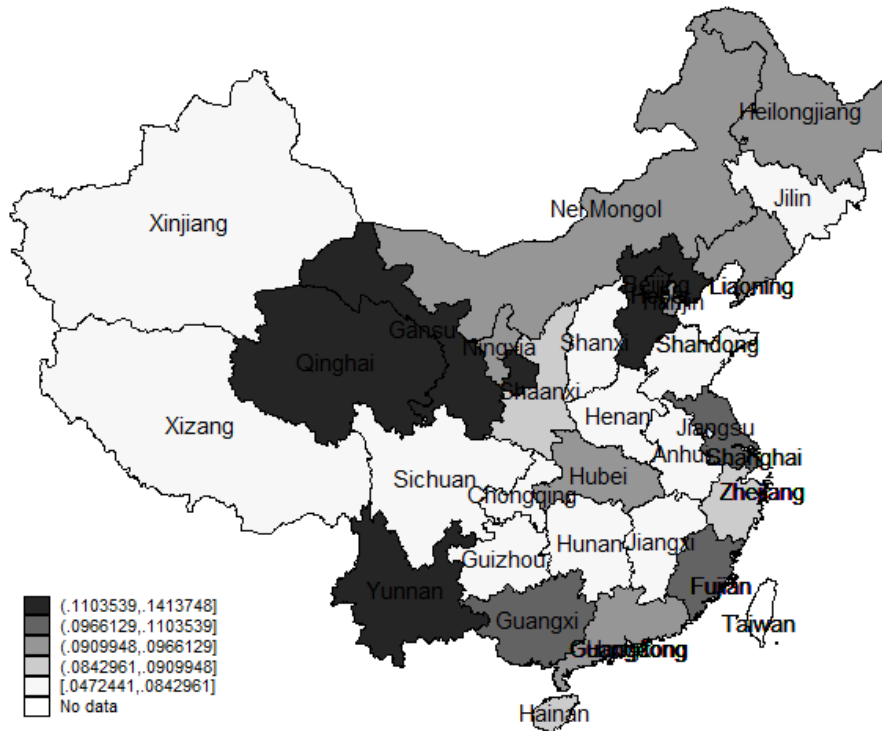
Heilongjiang
Jilin
Nei Mongol
Xinjiang
Beijing
Tianjin
Liaoning
Gansu
Ningxia
Shanxi
Shandong
Qinghai
Shaanxi
Xizang
Henan
Jiangsu
Anhui
Shanghai
Sichuan
Hubei
Chongqing
Zhejiang
Guizhou
Hunan
Jiangxi
Fujian
Yunnan
Taiwan
Guangxi
Guangdong
Hainan

(.1103539,.1413748]
(.0966129,.1103539]
(.0909948,.0966129]
(.0842961,.0909948]
[.0472441,.0842961]
No data